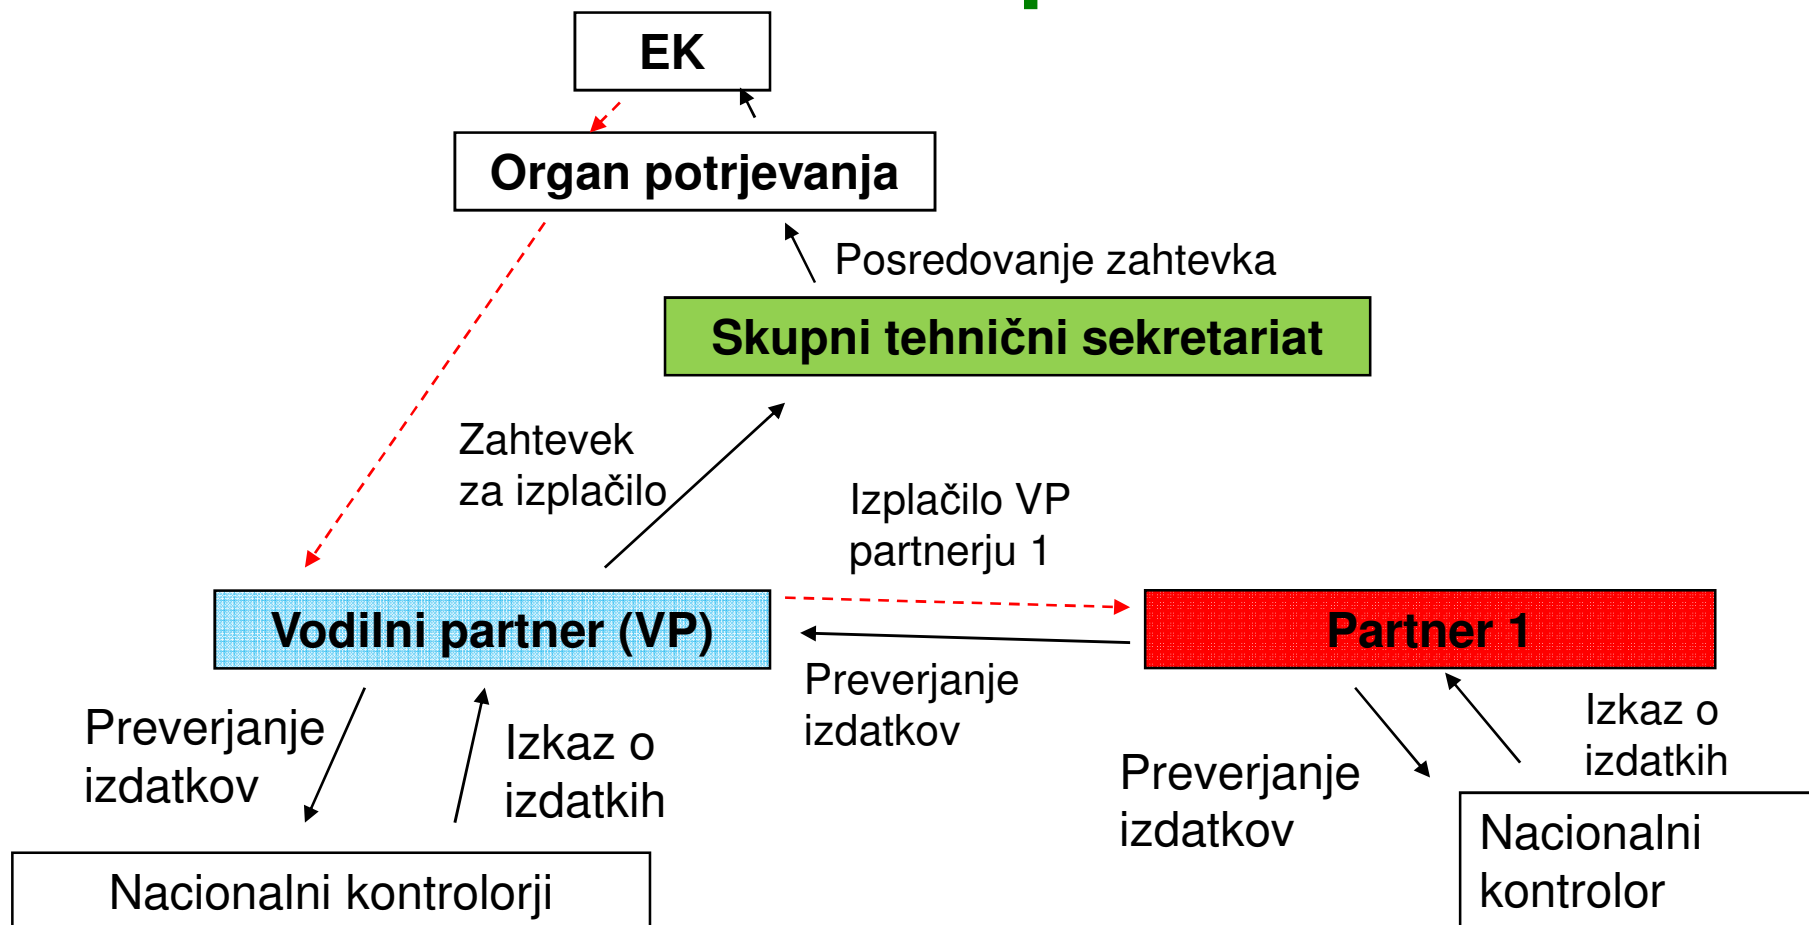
EK

Organ potrjevanja

Posredovanje zahtevka

Skupni tehnični sekretariat

Zahtevek za izplačilo

Izplačilo VP partnerju 1

Vodilni partner (VP)

Partner 1

Preverjanje izdatkov

Preverjanje izdatkov

Izkaz o izdatkih

Izkaz o izdatkih

Preverjanje izdatkov

Nacionalni kontrolorji

Nacionalni kontrolor